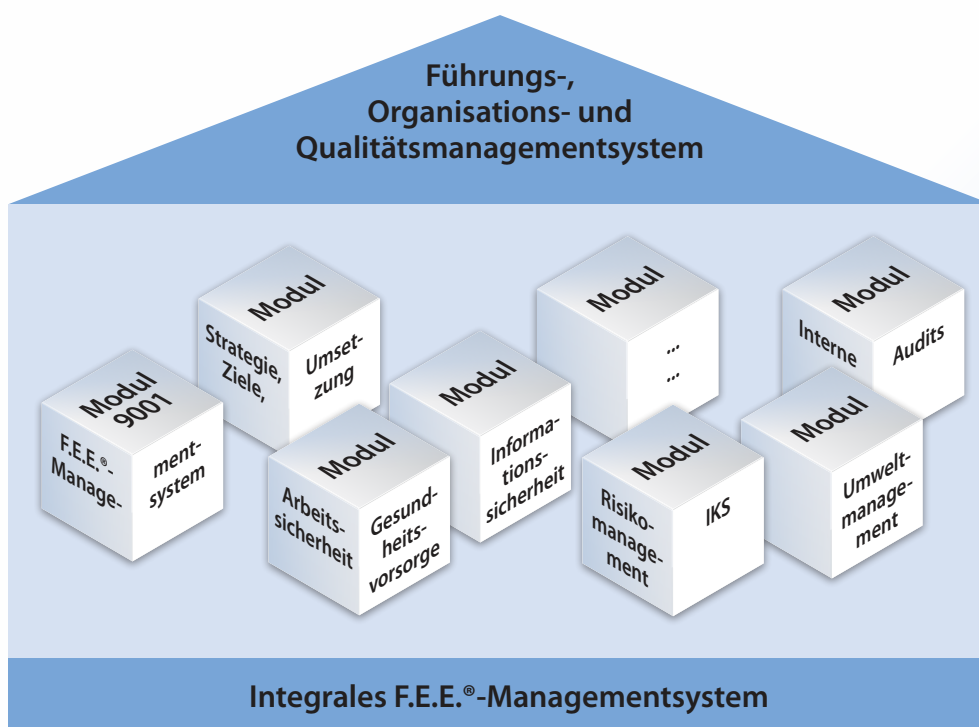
Führungs-, Organisations- und Qualitätsmanagementsystem

Modul
Strategie, Ziele,
Umsetzung

Modul
...
...

Modul
Interne
Audits

Modul 9001
F.E.E.®-Management-
system

Modul
Informationssicherheit

Modul
Arbeitssicherheit
Gesundheitsvorsorge

Modul
Risikomanagement
IKS

Modul
Umweltmanagement

Integrales F.E.E.®-Managementsystem